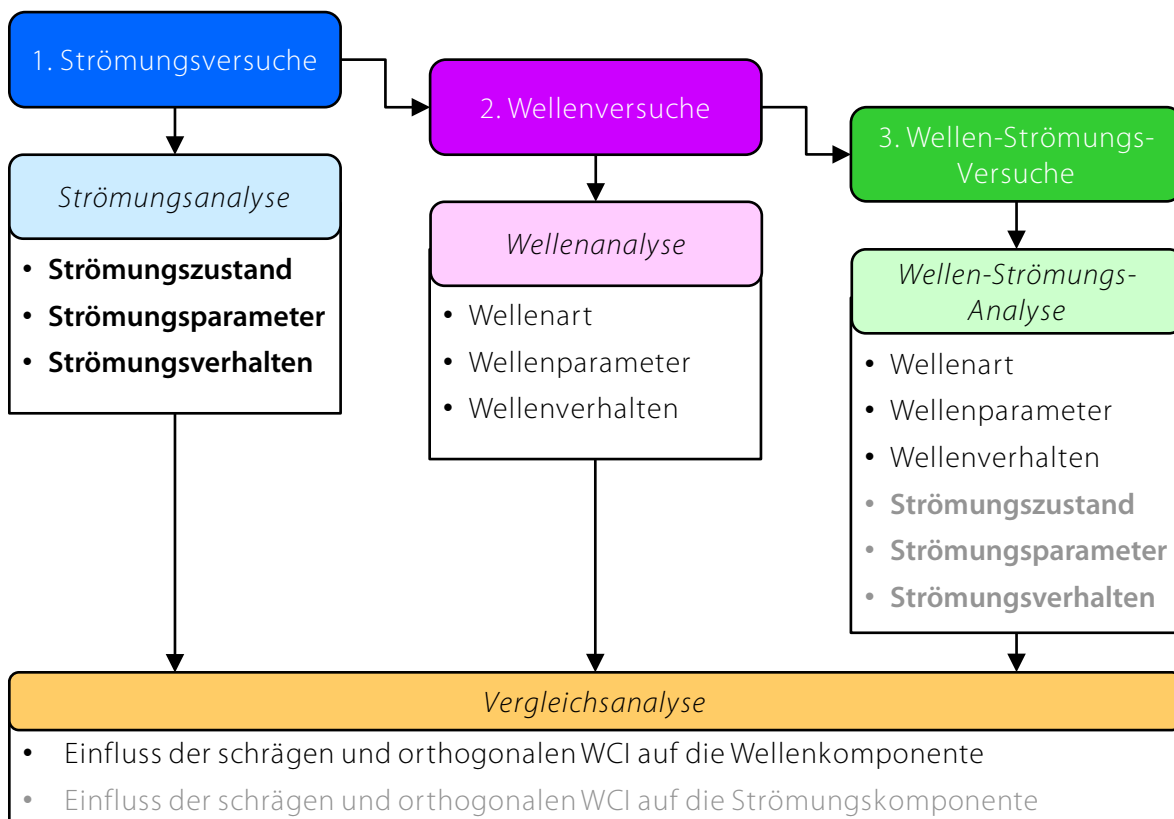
1. Strömungsversuche

Strömungsanalyse

- Strömungszustand
- Strömungsparameter
- Strömungsverhalten

2. Wellenversuche

Wellenanalyse

- Wellenart
- Wellenparameter
- Wellenverhalten

3. Wellen-Strömungs-Versuche

Wellen-Strömungs-Analyse

- Wellenart
- Wellenparameter
- Wellenverhalten
- Strömungszustand
- Strömungsparameter
- Strömungsverhalten

Vergleichsanalyse

- Einfluss der schrägen und orthogonalen WCI auf die Wellenkomponente
- Einfluss der schrägen und orthogonalen WCI auf die Strömungskomponente